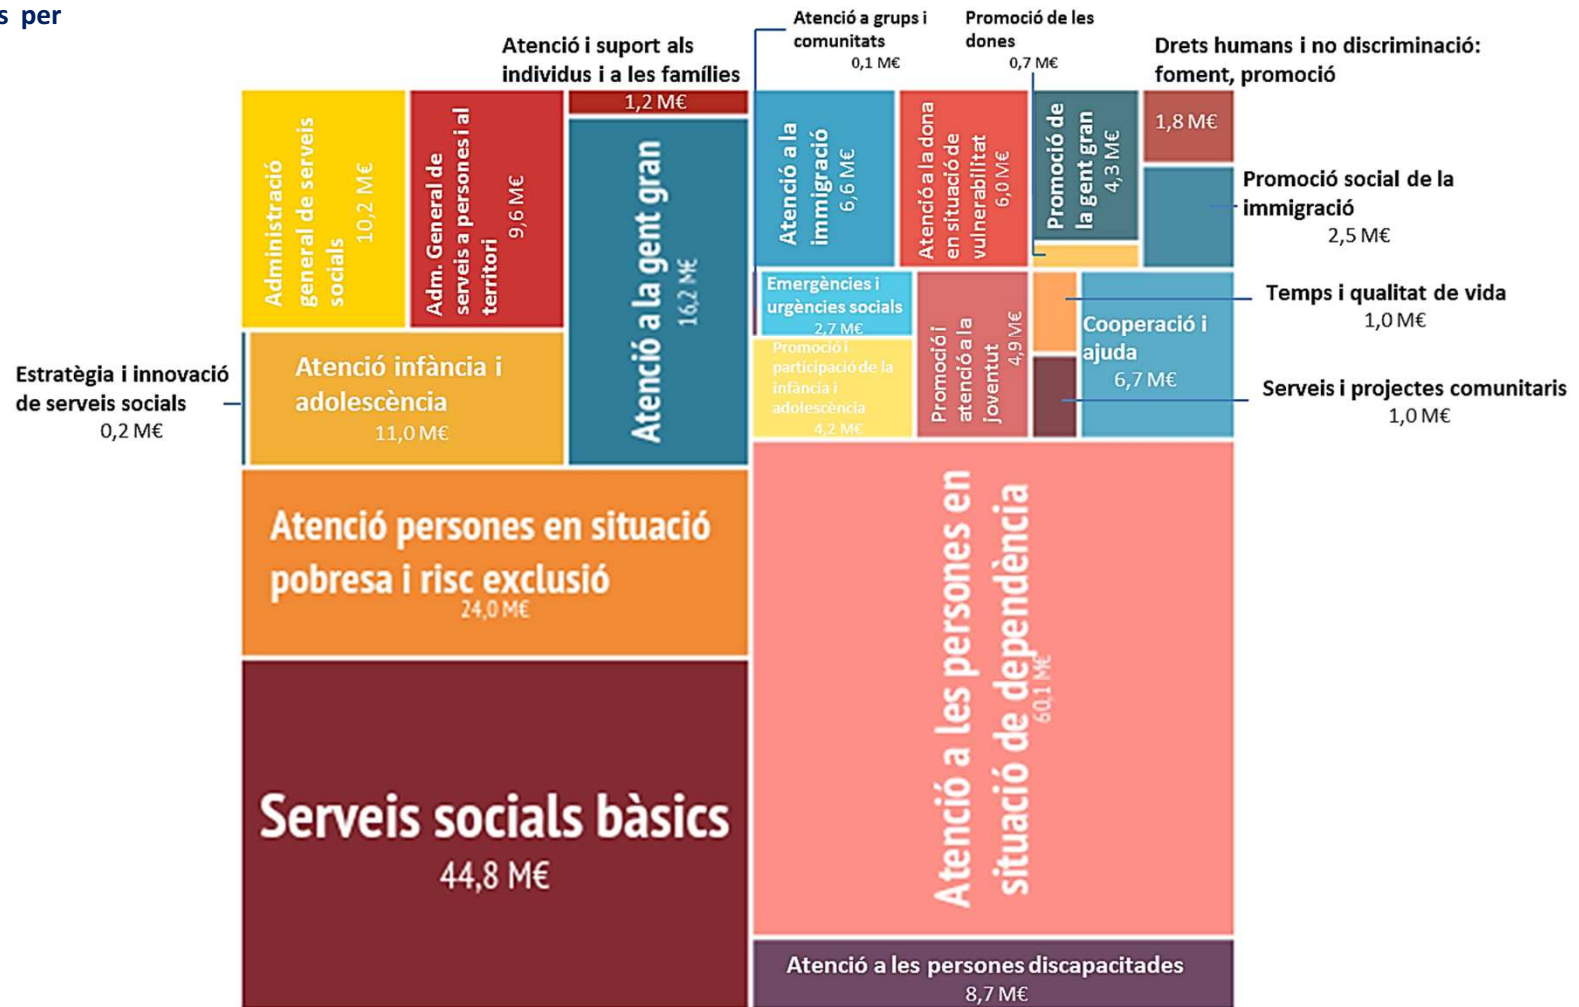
s per

Atenció i suport als individus i a les famílies
1,2 M€

Atenció a grups i comunitats
0,1 M€

Promoció de les dones
0,7 M€

Drets humans i no discriminació: foment, promoció
1,8 M€

Administració general de serveis socials
10,2 M€

Adm. General de serveis a persones i al territori
9,6 M€

Atenció a la gent gran
16,2 M€

Atenció a la immigració
6,6 M€

Atenció a la dona en situació de vulnerabilitat
6,0 M€

Promoció de la gent gran
4,3 M€

Promoció social de la immigració
2,5 M€

Emergències i urgències socials
2,7 M€

Temps i qualitat de vida
1,0 M€

Estratègia i innovació de serveis socials
0,2 M€

Atenció infància i adolescència
11,0 M€

Promoció i participació de la infància i adolescència
4,2 M€

Promoció i atenció a la joventut
4,9 M€

Cooperació i ajuda
6,7 M€

Serveis i projectes comunitaris
1,0 M€

Atenció persones en situació pobresa i risc exclusió
24,0 M€

Atenció a les persones en situació de dependència
60,1 M€

Serveis socials bàsics
44,8 M€

Atenció a les persones discapacitades
8,7 M€